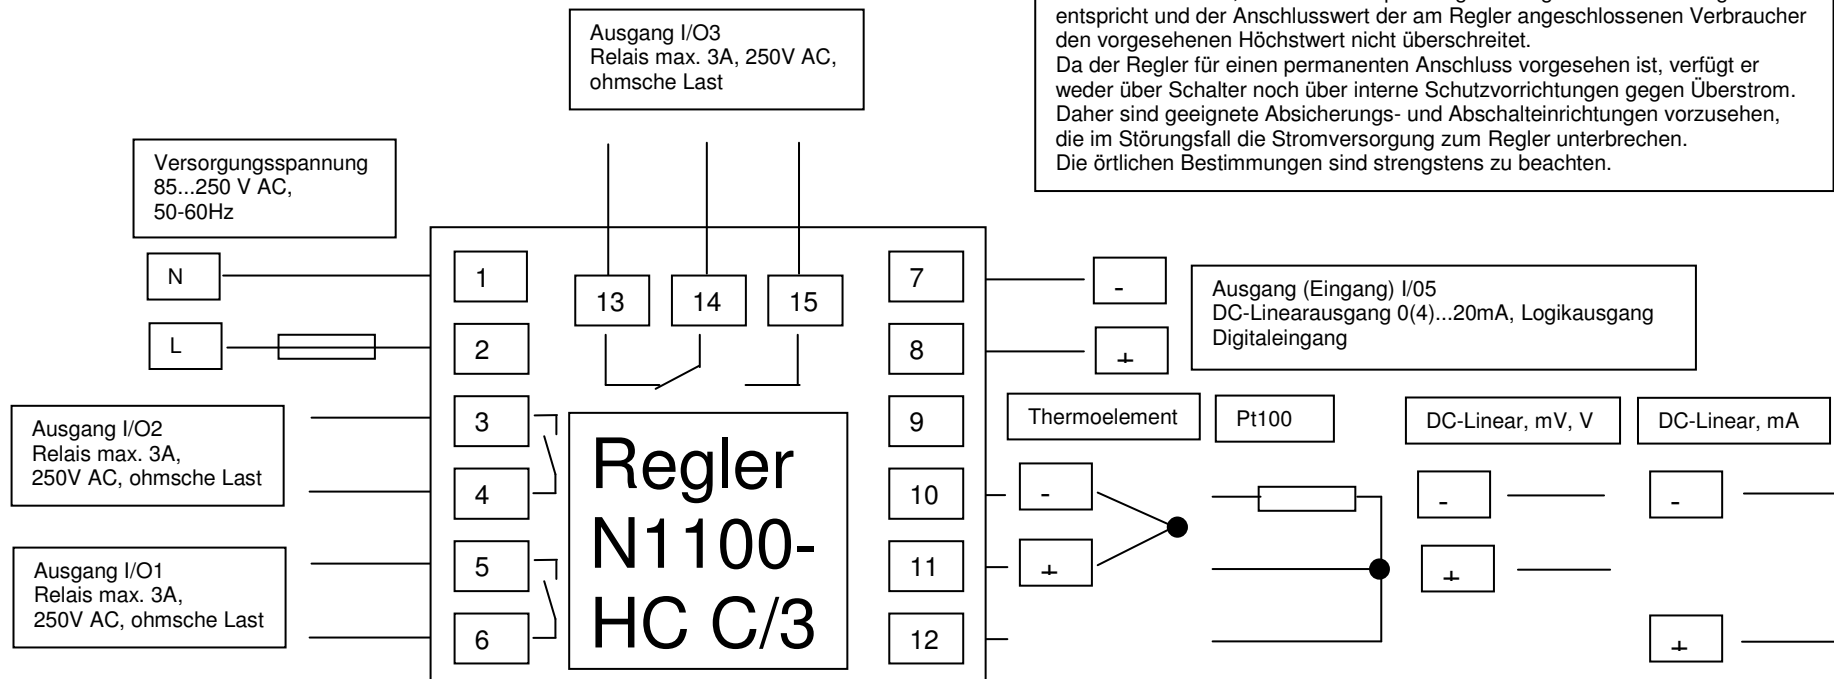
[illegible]
entspricht und der Anschlusswert der am Regler angeschlossenen Verbraucher den vorgesehenen Höchstwert nicht überschreitet.
Da der Regler für einen permanenten Anschluss vorgesehen ist, verfügt er weder über Schalter noch über interne Schutzvorrichtungen gegen Überstrom. Daher sind geeignete Absicherungs- und Abschalteinrichtungen vorzusehen, die im Störungsfall die Stromversorgung zum Regler unterbrechen.
Die örtlichen Bestimmungen sind strengstens zu beachten.

Ausgang I/O3
Relais max. 3A, 250V AC, ohmsche Last

Versorgungsspannung
85...250 V AC,
50-60Hz

N
L

1
2
3
4
5
6

13
14
15

7
8
9
10
11
12

-
+

Ausgang (Eingang) I/05
DC-Linearausgang 0(4)...20mA, Logikausgang
Digitaleingang

Ausgang I/O2
Relais max. 3A,
250V AC, ohmsche Last

Ausgang I/O1
Relais max. 3A,
250V AC, ohmsche Last

Regler
N1100-
HC C/3

Thermoelement
Pt100
DC-Linear, mV, V
DC-Linear, mA

-
+
-
+
-
+